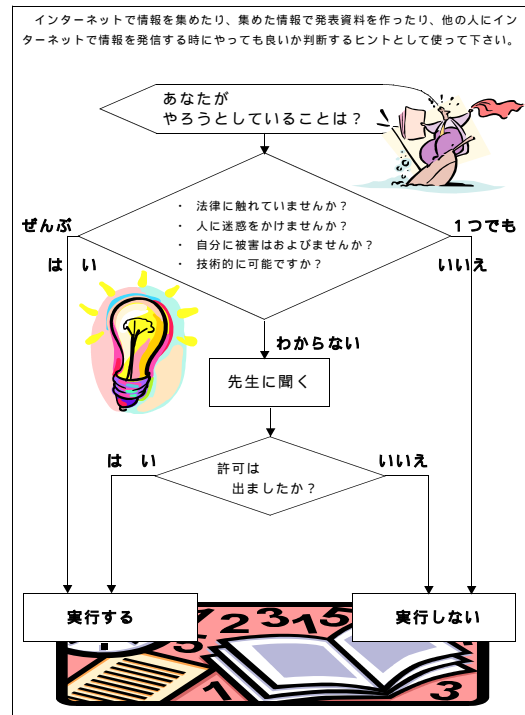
インターネットで情報を集めたり、集めた情報で発表資料を作ったり、他の人にインターネットで情報を発信する時にやっても良いか判断するヒントとして使って下さい。

あなたが
やろうとしていることは？

・ 法律に触れていませんか？
・ 人に迷惑をかけませんか？
・ 自分に被害はおよびませんか？
・ 技術的に可能ですか？

ぜんぶ
は い

１つでも
いいえ

わからない

先生に聞く

は い

許可は
出ましたか？

いいえ

実行する

実行しない